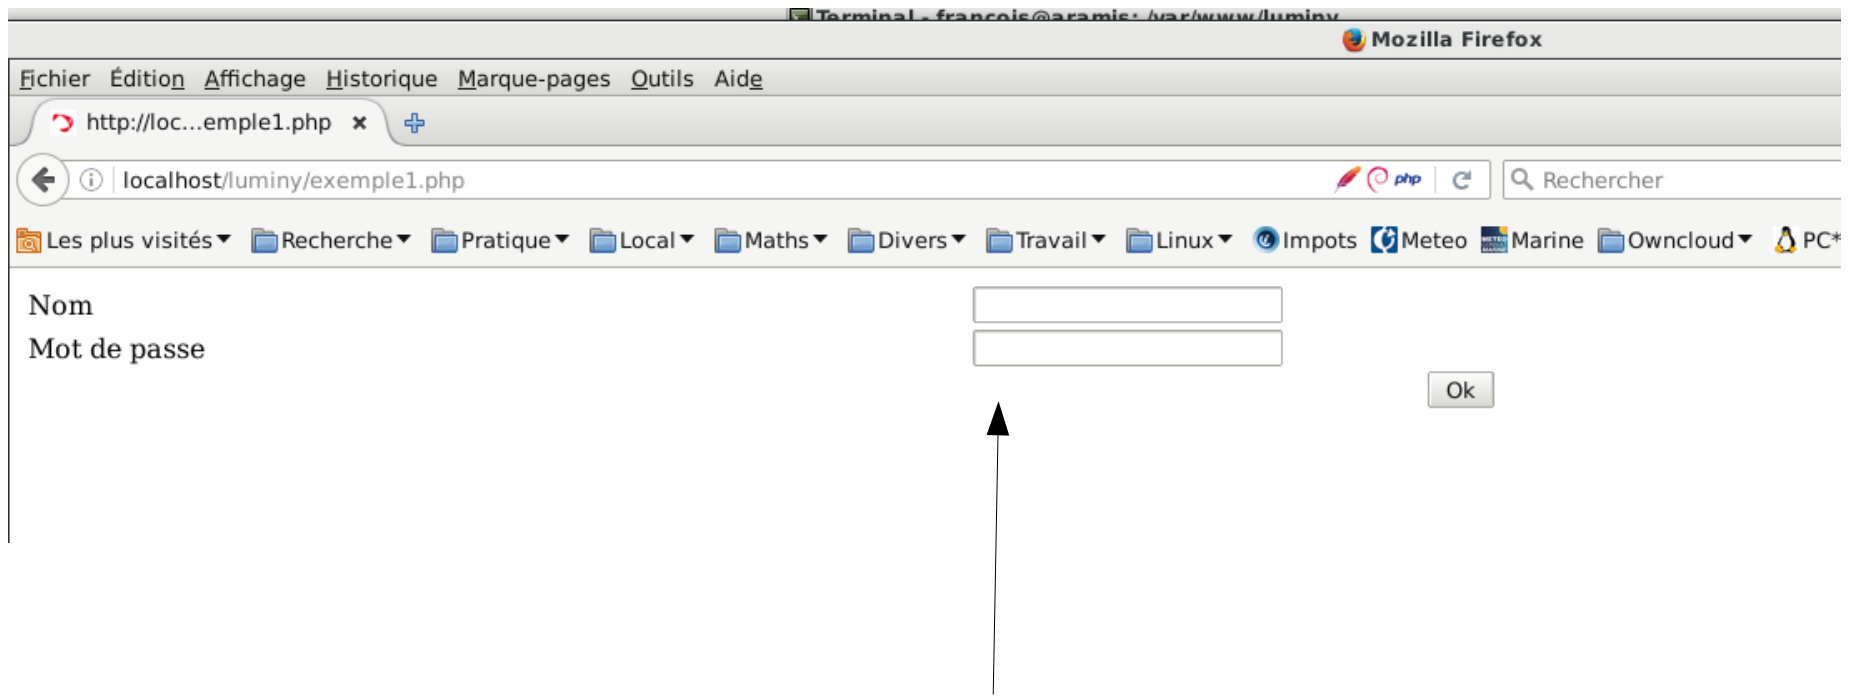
Terminal - francois@aramis: /var/www/luminy

Mozilla Firefox

Fichier Édition Affichage Historique Marque-pages Outils Aide

http://loc...emple1.php ×

localhost/luminy/exemple1.php

php

Rechercher

Les plus visités Recherche Pratique Local Maths Divers Travail Linux Impots Meteo Marine Owncloud PC*

Nom

Mot de passe

Ok